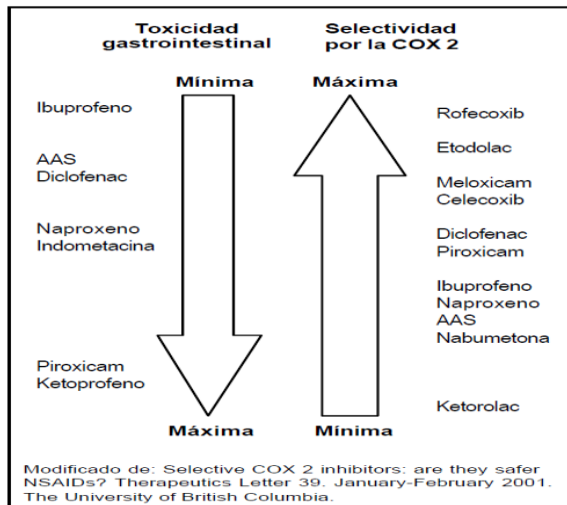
Toxicidad gastrointestinal

Selectividad por la COX 2

Mínima

Máxima

Ibuprofeno

AAS
Diclofenac

Naproxeno
Indometacina

Piroxicam
Ketoprofeno

Máxima

Rofecoxib

Etodolac

Meloxicam
Celecoxib

Diclofenac
Piroxicam

Ibuprofeno
Naproxeno
AAS
Nabumetona

Ketorolac

Mínima

Modificado de: Selective COX 2 inhibitors: are they safer NSAIDs? Therapeutics Letter 39. January-February 2001. The University of British Columbia.